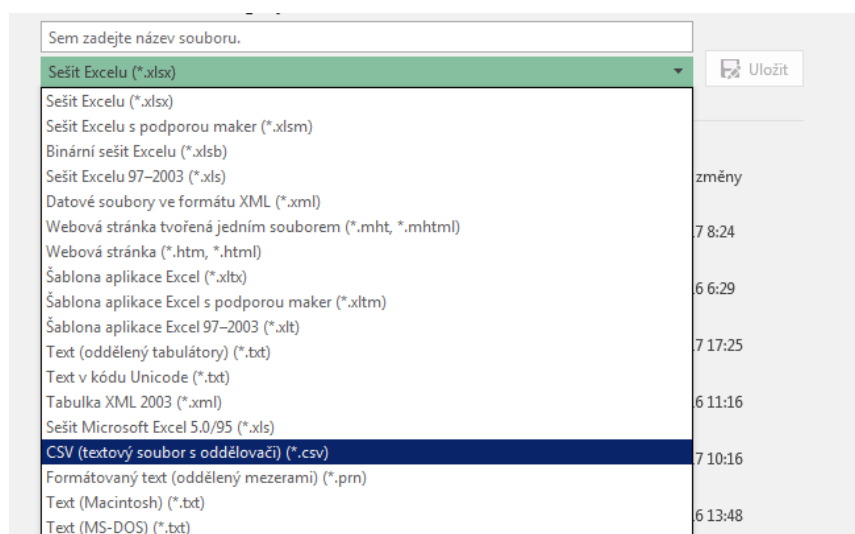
Sem zadejte název souboru.

Sešit Excelu (*.xlsx)

Uložit

Sešit Excelu (*.xlsx)
Sešit Excelu s podporou maker (*.xlsm)
Binární sešit Excelu (*.xlsb)
Sešit Excelu 97–2003 (*.xls)
Datové soubory ve formátu XML (*.xml)
Webová stránka tvořená jedním souborem (*.mht, *.mhtml)
Webová stránka (*.htm, *.html)
Šablona aplikace Excel (*.xltx)
Šablona aplikace Excel s podporou maker (*.xltm)
Šablona aplikace Excel 97–2003 (*.xlt)
Text (oddělený tabulátory) (*.txt)
Text v kódu Unicode (*.txt)
Tabulka XML 2003 (*.xml)
Sešit Microsoft Excel 5.0/95 (*.xls)
CSV (textový soubor s oddělovači) (*.csv)
Formátovaný text (oddělený mezerami) (*.prn)
Text (Macintosh) (*.txt)
Text (MS-DOS) (*.txt)

změny
7 8:24
6 6:29
7 17:25
6 11:16
7 10:16
6 13:48